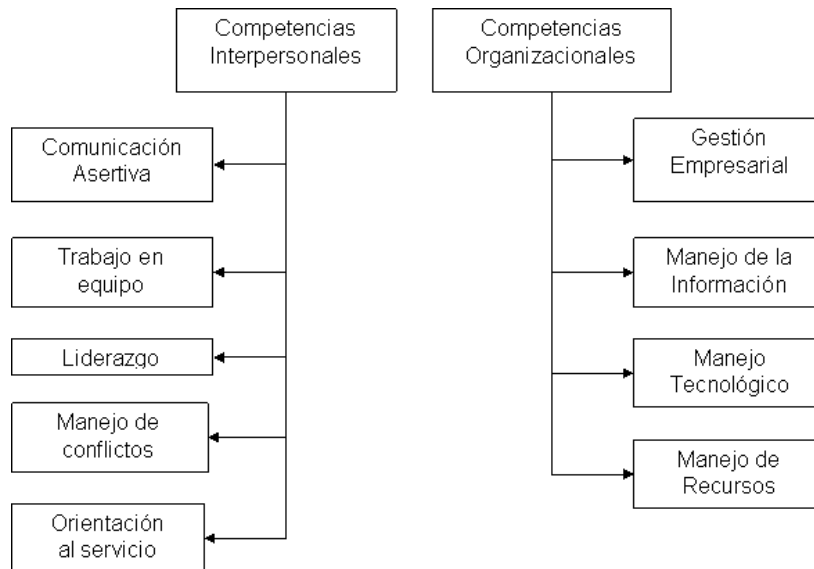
Competencias Interpersonales

Comunicación Asertiva

Trabajo en equipo

Liderazgo

Manejo de conflictos

Orientación al servicio

Competencias Organizacionales

Gestión Empresarial

Manejo de la Información

Manejo Tecnológico

Manejo de Recursos